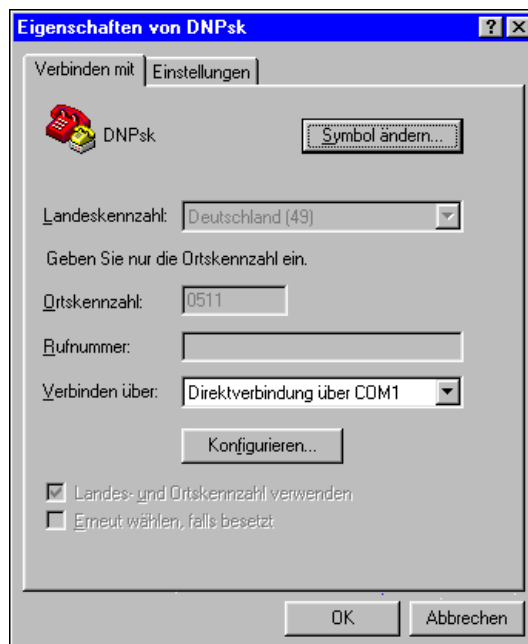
Eigenschaften von DNPsk

? X

Verbinden mit

Einstellungen

DNPsk

Symbol ändern...

Landeskennzahl: Deutschland (49)

Geben Sie nur die Ortskennzahl ein.

Ortskennzahl: 0511

Rufnummer:

Verbinden über: Direktverbindung über COM1

Konfigurieren...

Landes- und Ortskennzahl verwenden

Erneut wählen, falls besetzt

OK

Abbrechen